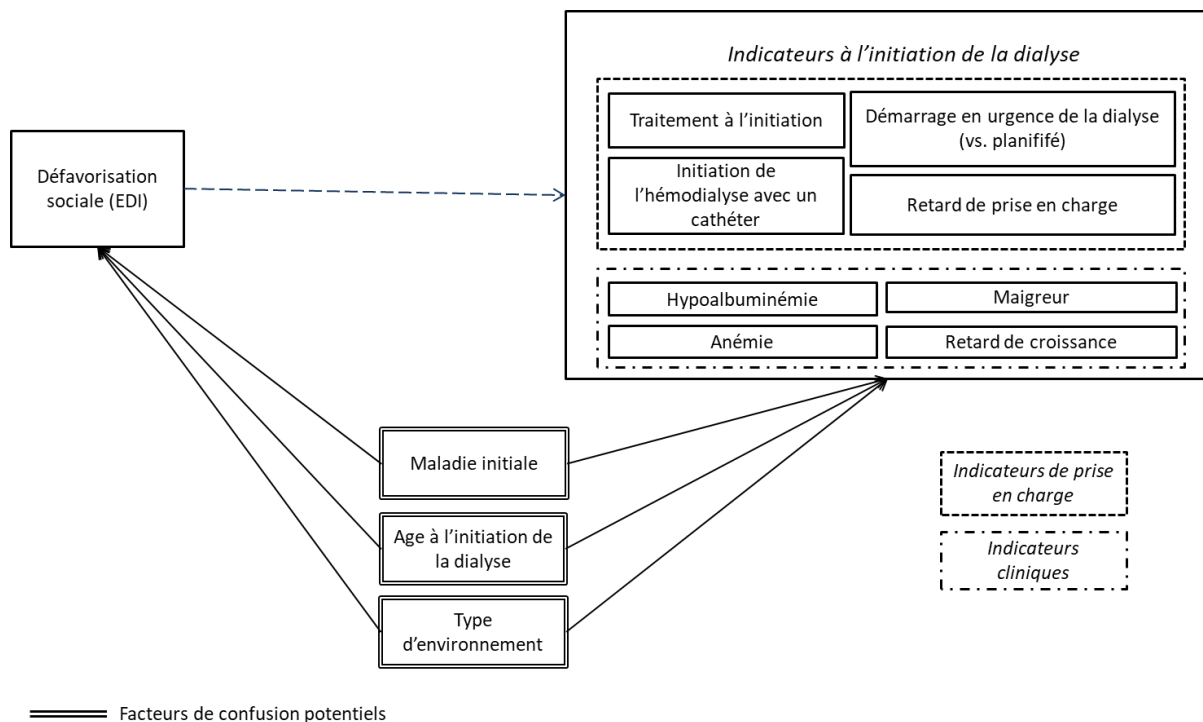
Défavorisation sociale (EDI)

Indicateurs à l'initiation de la dialyse

Traitement à l'initiation

Démarrage en urgence de la dialyse (vs. planifié)

Initiation de l'hémodialyse avec un cathéter

Retard de prise en charge

Hypoalbuminémie

Maigreur

Anémie

Retard de croissance

Maladie initiale

Age à l'initiation de la dialyse

Type d'environnement

Indicateurs de prise en charge

Indicateurs cliniques

Facteurs de confusion potentiels